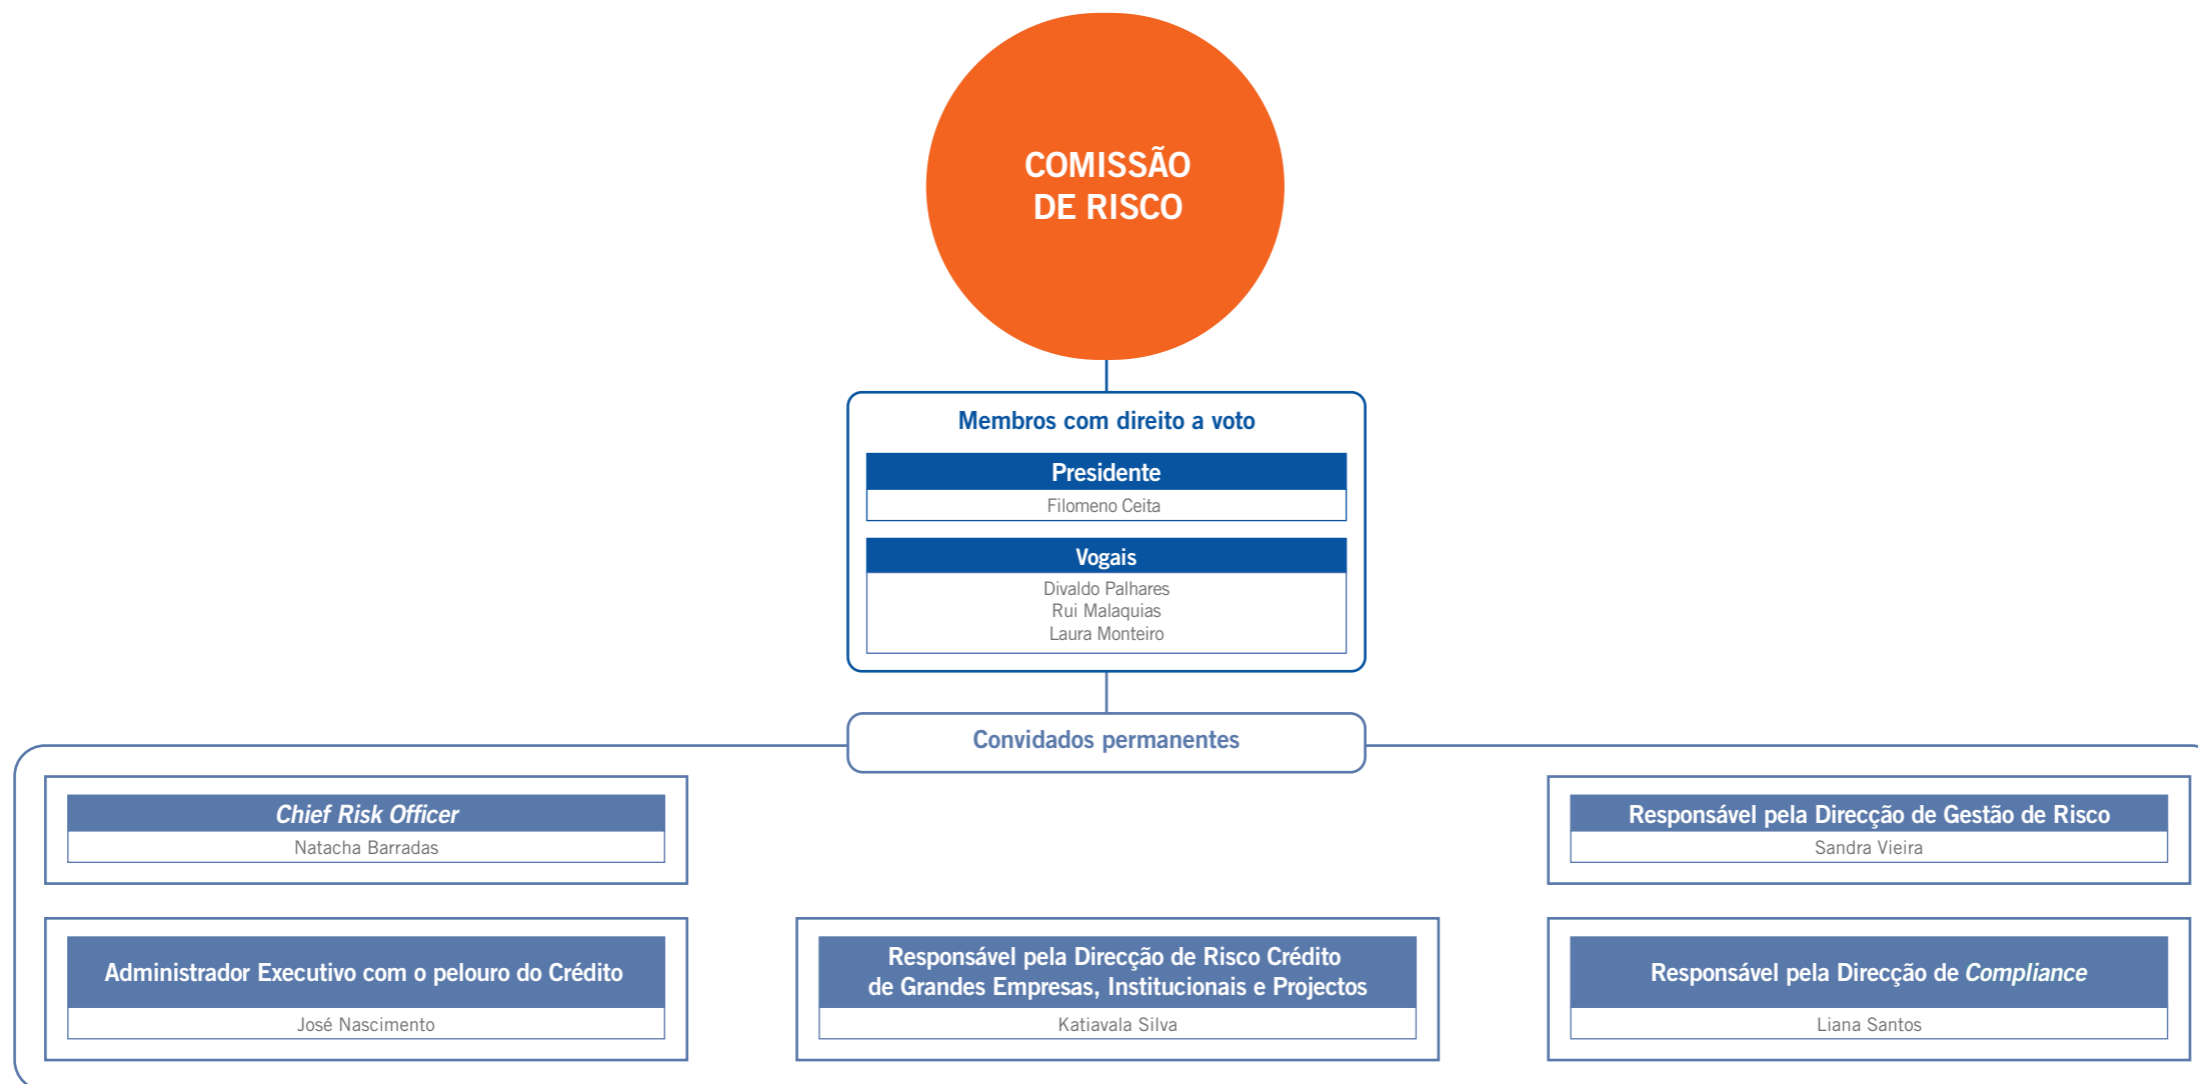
COMISSÃO DE RISCO

Membros com direito a voto

Presidente
Filomeno Ceita

Vogais
Divaldo Palhares
Rui Malaquias
Laura Monteiro

Convidados permanentes

Chief Risk Officer
Natacha Barradas

Responsável pela Direcção de Gestão de Risco
Sandra Vieira

Administrador Executivo com o pelouro do Crédito
José Nascimento

Responsável pela Direcção de Risco Crédito de Grandes Empresas, Institucionais e Projectos
Katiavala Silva

Responsável pela Direcção de Compliance
Liana Santos